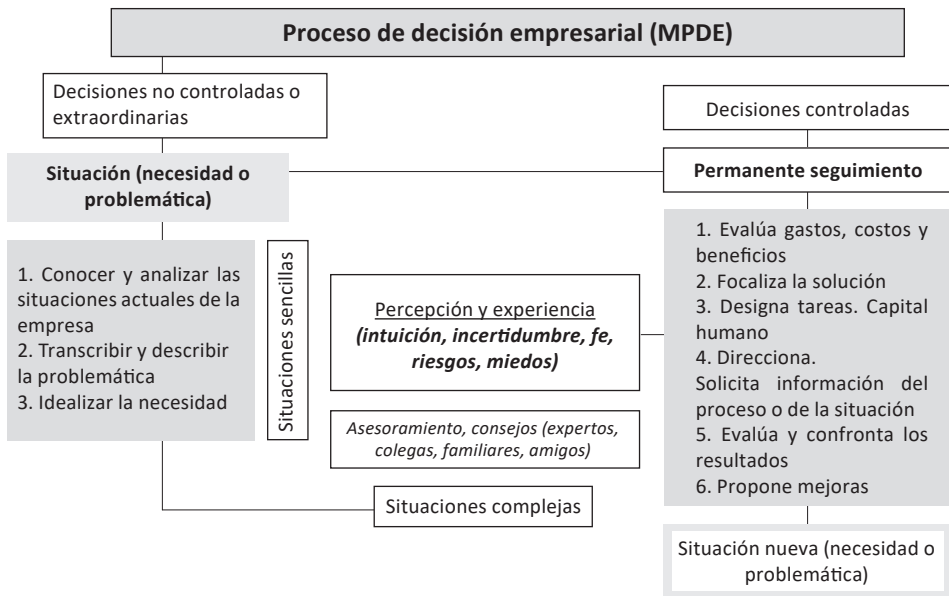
Proceso de decisión empresarial (MPDE)

Decisiones no controladas o extraordinarias

Situación (necesidad o problemática)

1. Conocer y analizar las situaciones actuales de la empresa
2. Transcribir y describir la problemática
3. Idealizar la necesidad

Situaciones sencillas

Percepción y experiencia
*(intuición, incertidumbre, fe, riesgos, miedos)*

*Asesoramiento, consejos (expertos, colegas, familiares, amigos)*

Situaciones complejas

Decisiones controladas

Permanente seguimiento

1. Evalúa gastos, costos y beneficios
2. Focaliza la solución
3. Designa tareas. Capital humano
4. Direcciona.
Solicita información del proceso o de la situación
5. Evalúa y confronta los resultados
6. Propone mejoras

Situación nueva (necesidad o problemática)